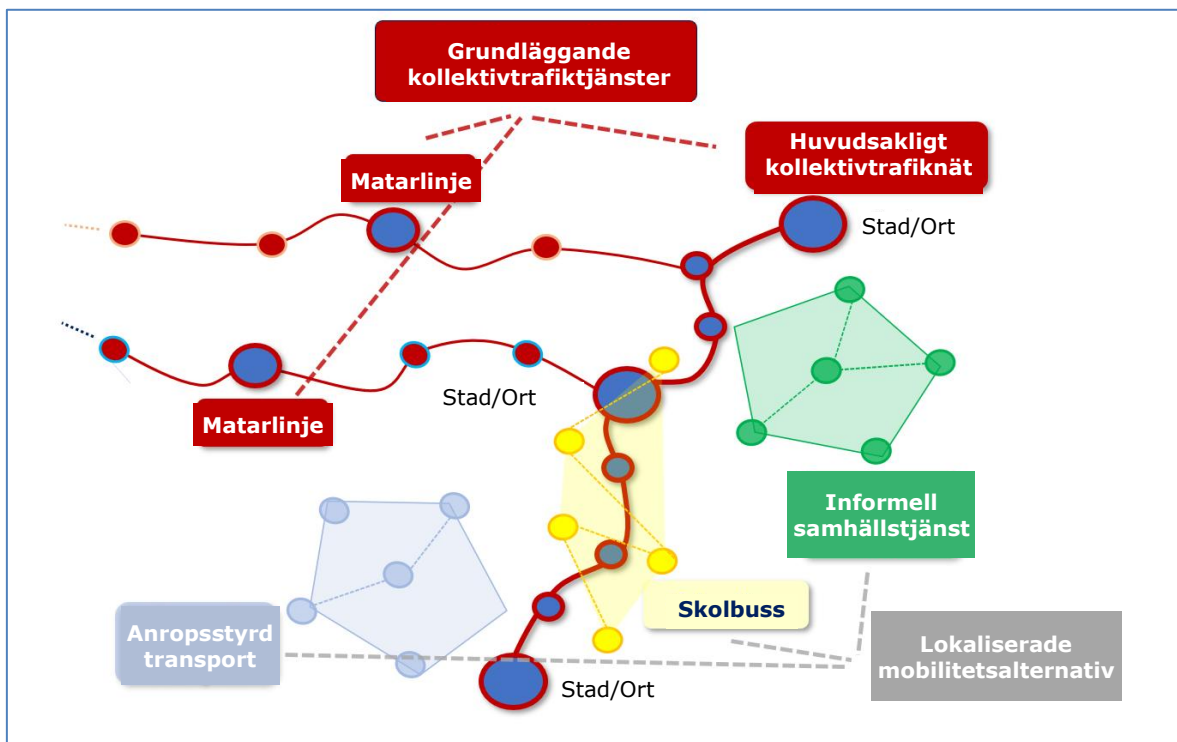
Grundläggande kollektivtrafiktjänster

Huvudsakligt kollektivtrafiknät

Matarlinje

Stad/Ort

Stad/Ort

Matarlinje

Informell samhällstjänst

Skolbuss

Anropsstyrd transport

Lokaliserade mobilitetsalternativ

Stad/Ort